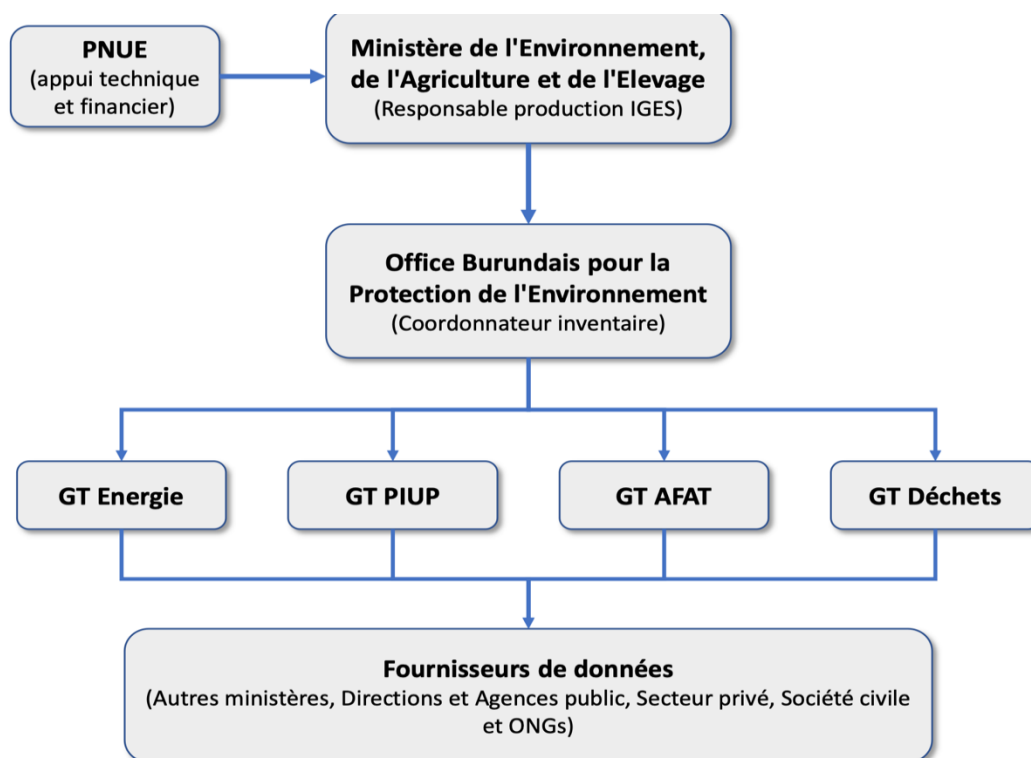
PNUE
(appui technique et financier)

Ministère de l'Environnement, de l'Agriculture et de l'Elevage
(Responsable production IGES)

Office Burundais pour la Protection de l'Environnement
(Coordonnateur inventaire)

GT Energie

GT PIUP

GT AFAT

GT Déchets

Fournisseurs de données
(Autres ministères, Directions et Agences public, Secteur privé, Société civile et ONGs)